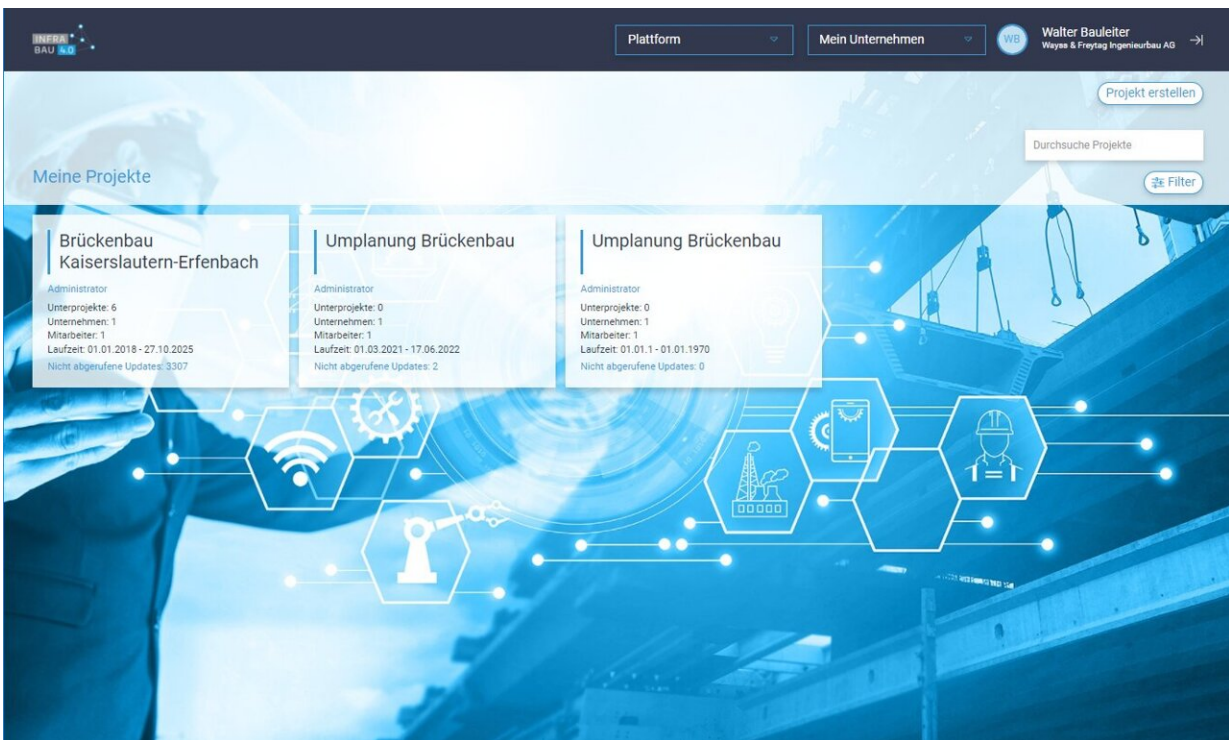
INFRA BAU 4.0

Plattform

Mein Unternehmen

WB

Walter Bauleiter
Wayss & Freytag Ingenieurbau AG

Projekt erstellen

Durchsuche Projekte

Meine Projekte

Filter

Brückenbau Kaiserslautern-Erfenbach

Administrator

Unterprojekte: 6
Unternehmen: 1
Mitarbeiter: 1
Laufzeit: 01.01.2018 - 27.10.2025
Nicht abgerufene Updates: 3307

Umplanung Brückenbau

Administrator

Unterprojekte: 0
Unternehmen: 1
Mitarbeiter: 1
Laufzeit: 01.03.2021 - 17.06.2022
Nicht abgerufene Updates: 2

Umplanung Brückenbau

Administrator

Unterprojekte: 0
Unternehmen: 1
Mitarbeiter: 1
Laufzeit: 01.01.1 - 01.01.1970
Nicht abgerufene Updates: 0